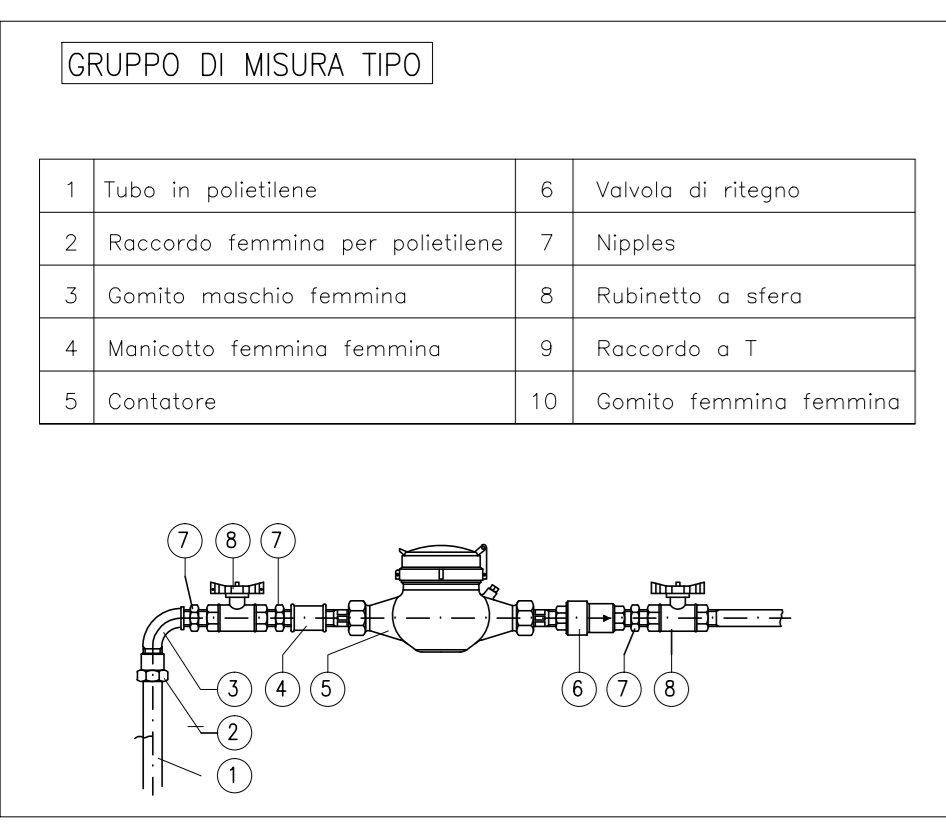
GRUPPO DI MISURA TIPO

| 1 | Tubo in polietilene | 6 | Valvola di ritegno |
|---|---|---|---|
| 2 | Raccordo femmina per polietilene | 7 | Nipples |
| 3 | Gomito maschio femmina | 8 | Rubinetto a sfera |
| 4 | Manicotto femmina femmina | 9 | Raccordo a T |
| 5 | Contatore | 10 | Gomito femmina femmina |

7 8 7

3 4 5 6 7 8

2

1